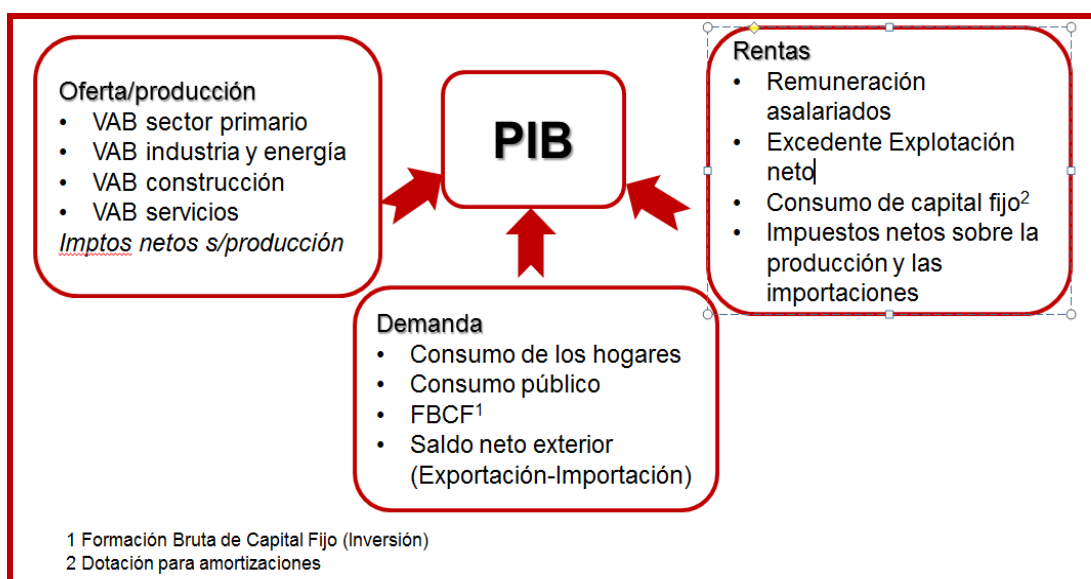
Oferta/producción
- VAB sector primario
- VAB industria y energía
- VAB construcción
- VAB servicios
*Imptos netos s/producción*

PIB

Rentas
- Remuneración asalariados
- Excedente Explotación neto
- Consumo de capital fijo$^2$
- Impuestos netos sobre la producción y las importaciones

Demanda
- Consumo de los hogares
- Consumo público
- FBCF$^1$
- Saldo neto exterior (Exportación-Importación)

1 Formación Bruta de Capital Fijo (Inversión)
2 Dotación para amortizaciones